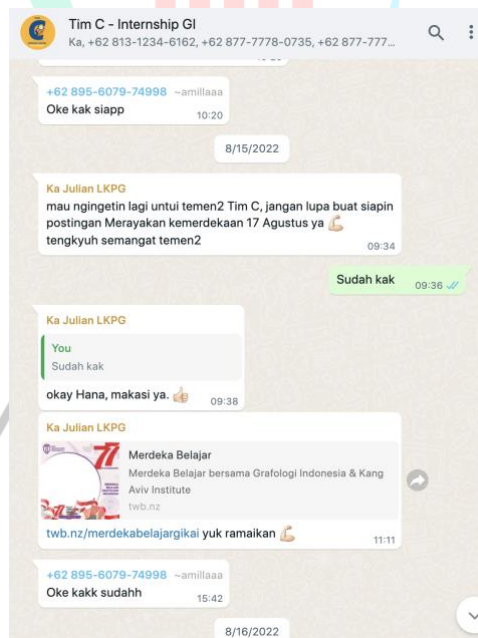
Tim C - Internship GI
Ka, +62 813-1234-6162, +62 877-7778-0735, +62 877-777...

+62 895-6079-74998 ~amillaaa
Oke kak siapp
10:20

8/15/2022

Ka Julian LKPG
mau ngingetin lagi untui temen2 Tim C, jangan lupa buat siapin postingan Merayakan kemerdekaan 17 Agustus ya 💪
tengkyuh semangat temen2
09:34

Sudah kak
09:36

Ka Julian LKPG
You
Sudah kak
okay Hana, makasi ya. 👍
09:38

Ka Julian LKPG
Merdeka Belajar
Merdeka Belajar bersama Grafologi Indonesia & Kang Aviv Institute
twb.nz
twb.nz/merdekabelajargikai yuk ramaikan 💪
11:11

+62 895-6079-74998 ~amillaaa
Oke kakk sudahh
15:42

8/16/2022